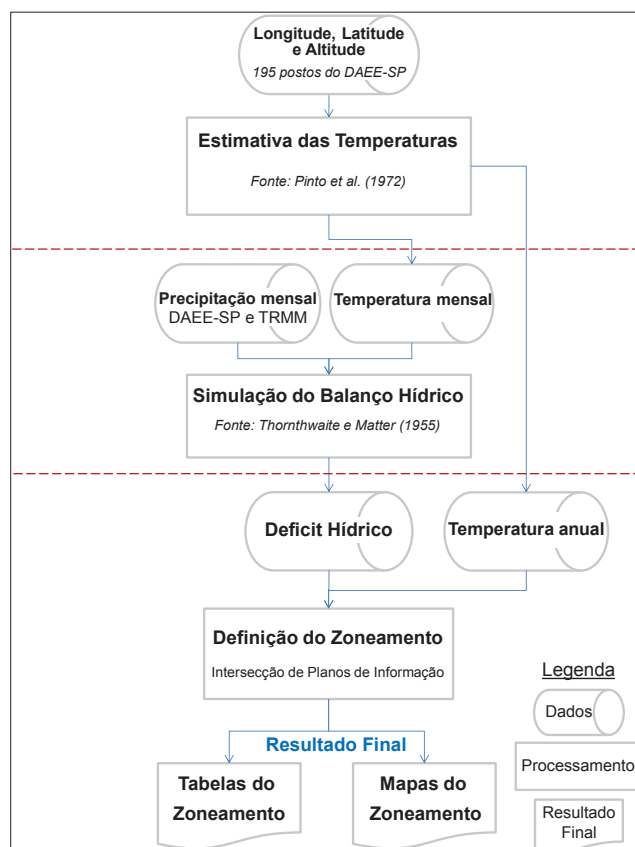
Longitude, Latitude e Altitude
195 postos do DAEE-SP

Estimativa das Temperaturas
Fonte: Pinto et al. (1972)

Precipitação mensal
DAEE-SP e TRMM

Temperatura mensal

Simulação do Balanço Hídrico
Fonte: Thornthwaite e Matter (1955)

Deficit Hídrico

Temperatura anual

Definição do Zoneamento
Intersecção de Planos de Informação

Legenda
Dados
Processamento
Resultado Final

Resultado Final

Tabelas do Zoneamento

Mapas do Zoneamento